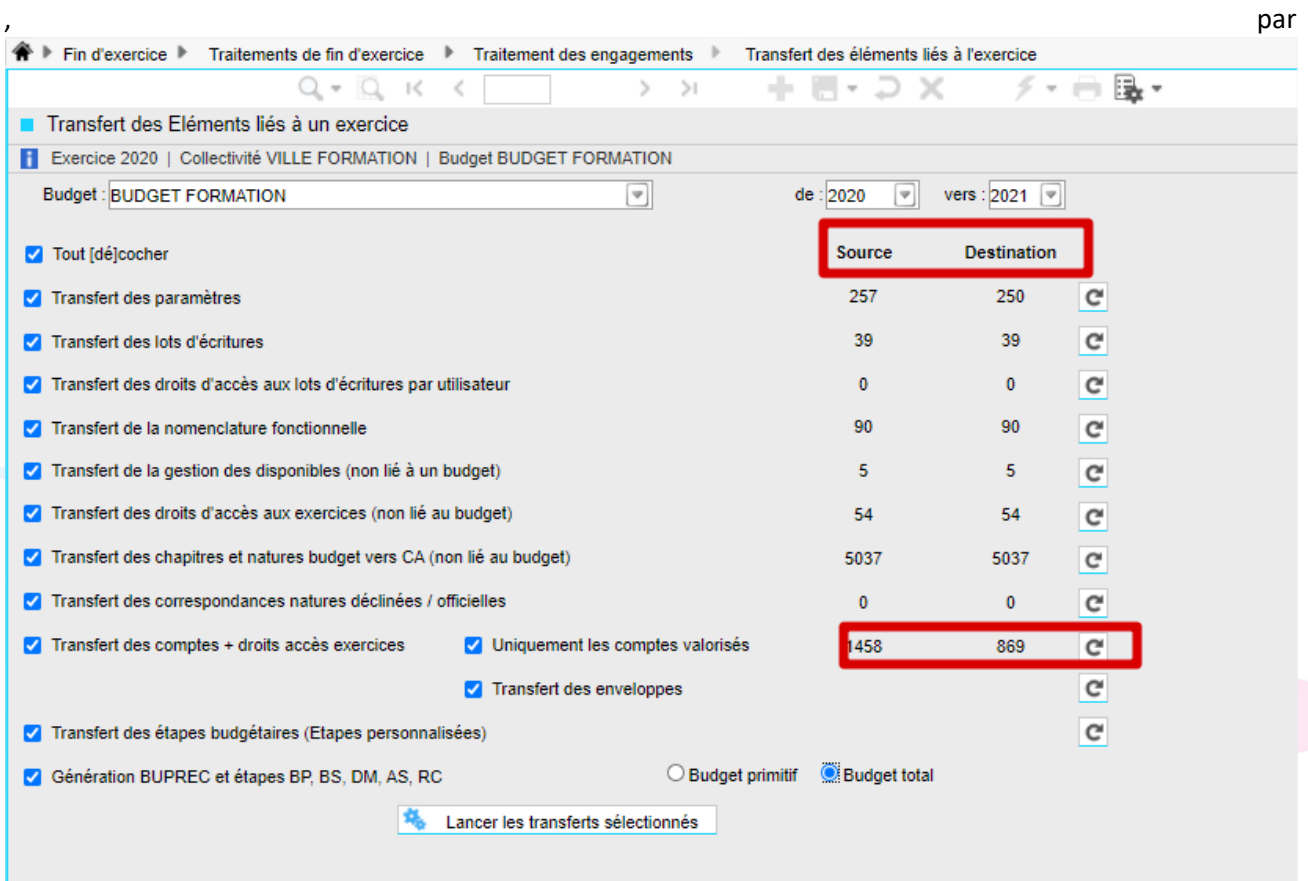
, par

Fin d'exercice ▸ Traitements de fin d'exercice ▸ Traitement des engagements ▸ Transfert des éléments liés à l'exercice

Transfert des Eléments liés à un exercice

Exercice 2020 | Collectivité VILLE FORMATION | Budget BUDGET FORMATION

Budget : BUDGET FORMATION

de : 2020 vers : 2021

Tout [dé]cocher

| | Source | Destination |
|---|---|---|
| Transfert des paramètres | 257 | 250 |
| Transfert des lots d'écritures | 39 | 39 |
| Transfert des droits d'accès aux lots d'écritures par utilisateur | 0 | 0 |
| Transfert de la nomenclature fonctionnelle | 90 | 90 |
| Transfert de la gestion des disponibles (non lié à un budget) | 5 | 5 |
| Transfert des droits d'accès aux exercices (non lié au budget) | 54 | 54 |
| Transfert des chapitres et natures budget vers CA (non lié au budget) | 5037 | 5037 |
| Transfert des correspondances natures déclinées / officielles | 0 | 0 |
| Transfert des comptes + droits accès exercices — Uniquement les comptes valorisés | 1458 | 869 |

Transfert des enveloppes

Transfert des étapes budgétaires (Etapes personnalisées)

Génération BUPREC et étapes BP, BS, DM, AS, RC

Budget primitif Budget total

Lancer les transferts sélectionnés